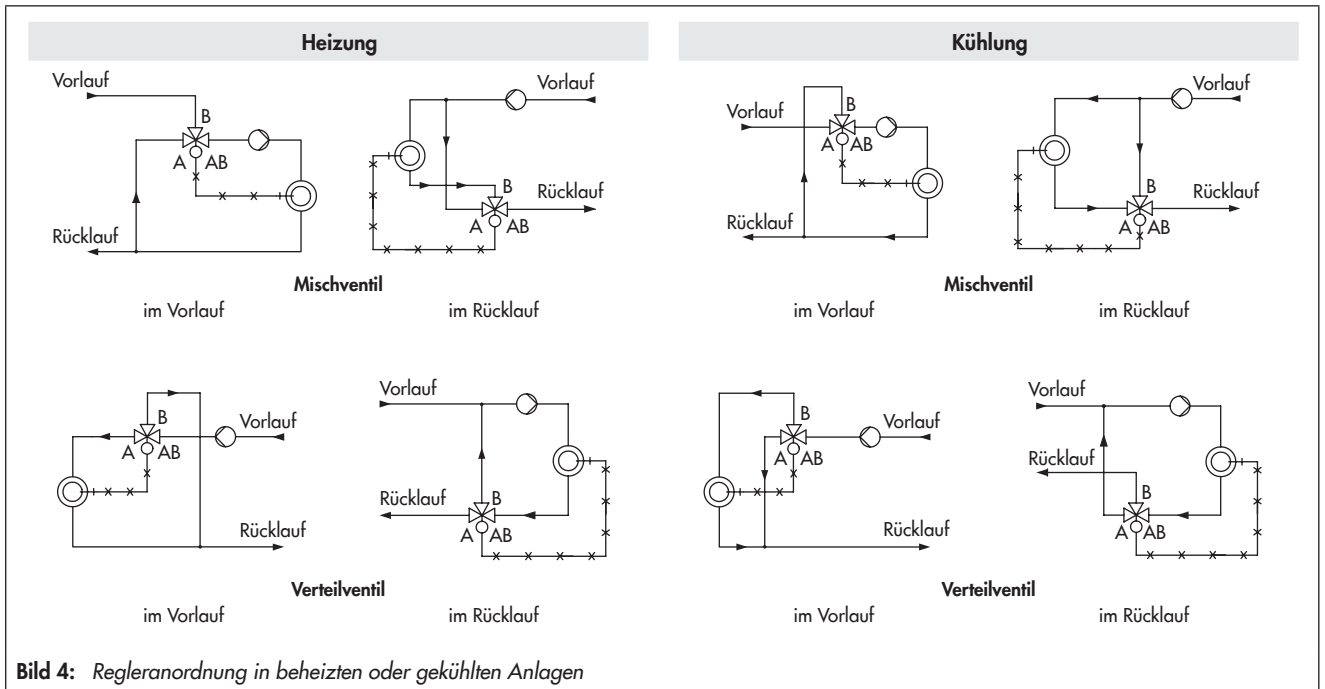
Heizung

Vorlauf
B
A AB
Rücklauf

Vorlauf
B
Rücklauf
A AB

Mischventil
im Vorlauf
im Rücklauf

B
Vorlauf
A AB
Rücklauf

Vorlauf
Rücklauf
B
A AB

Verteilventil
im Vorlauf
im Rücklauf

Kühlung

Vorlauf
B
A AB
Rücklauf

Vorlauf
B
Rücklauf
A AB

Mischventil
im Vorlauf
im Rücklauf

B
Vorlauf
A AB
Rücklauf

Vorlauf
Rücklauf
B
A AB

Verteilventil
im Vorlauf
im Rücklauf

Bild 4: Regleranordnung in beheizten oder gekühlten Anlagen